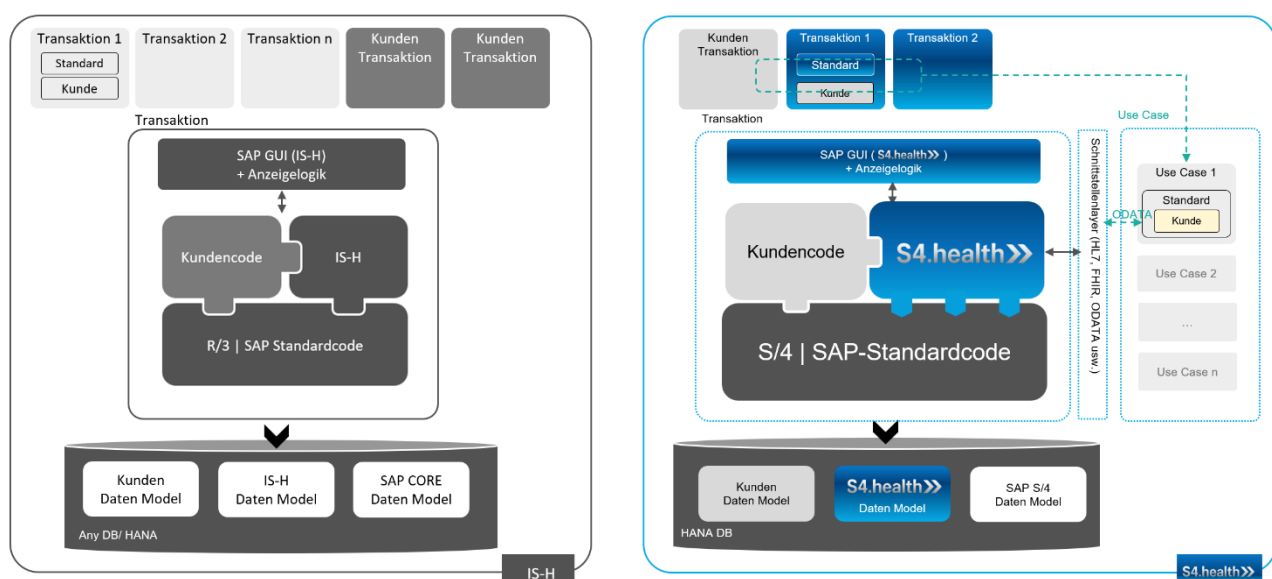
Transaktion 1
Standard
Kunde
Transaktion 2
Transaktion n
Kunden Transaktion
Kunden Transaktion
Transaktion
SAP GUI (IS-H) + Anzeigelogik
Kundencode
IS-H
R/3 | SAP Standardcode
Kunden Daten Model
IS-H Daten Model
SAP CORE Daten Model
Any DB/ HANA
IS-H

Kunden Transaktion
Transaktion 1
Standard
Kunde
Transaktion 2
Transaktion
Use Case
SAP GUI ( S4.health ) + Anzeigelogik
Kundencode
S4.health
S/4 | SAP-Standardcode
Schnittstellenlayer (HL7, FHIR, ODATA usw.)
ODATA
Use Case 1
Standard
Kunde
Use Case 2
...
Use Case n
Kunden Daten Model
S4.health Daten Model
SAP S/4 Daten Model
HANA DB
S4.health